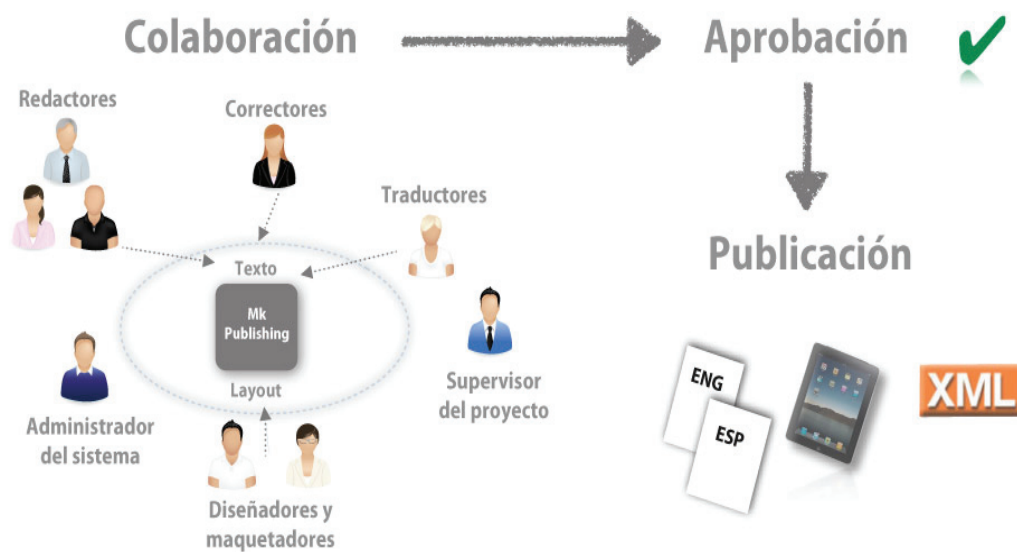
Colaboración

Aprobación

Publicación

Redactores

Correctores

Traductores

Texto

Mk Publishing

Layout

Administrador del sistema

Supervisor del proyecto

Diseñadores y maquetadores

ENG

ESP

XML